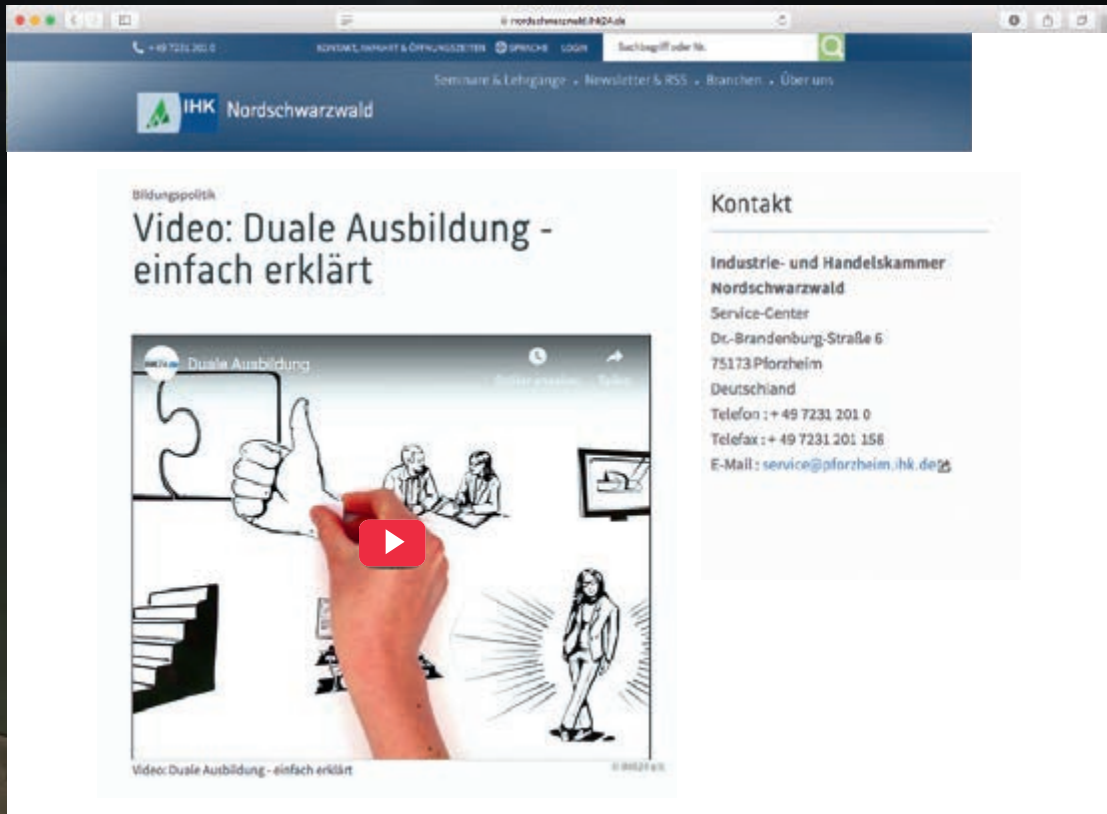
nordschwarzwald.ihk24.de

+49 7231 201 0 KONTAKT, IMPRESSUM & ÖFFNUNGSZEITEN SPRACHE LOGIN Suchbegriff oder Nr.

Seminare & Lehrgänge · Newsletter & RSS · Branchen · Über uns

IHK Nordschwarzwald

Bildungspolitik

Video: Duale Ausbildung - einfach erklärt

Duale Ausbildung

Später ansehen Teilen

Video: Duale Ausbildung - einfach erklärt

© IHK24 e.V.

Kontakt

Industrie- und Handelskammer Nordschwarzwald
Service-Center
Dr.-Brandenburg-Straße 6
75173 Pforzheim
Deutschland
Telefon : + 49 7231 201 0
Telefax : + 49 7231 201 158
E-Mail : service@pforzheim.ihk.de